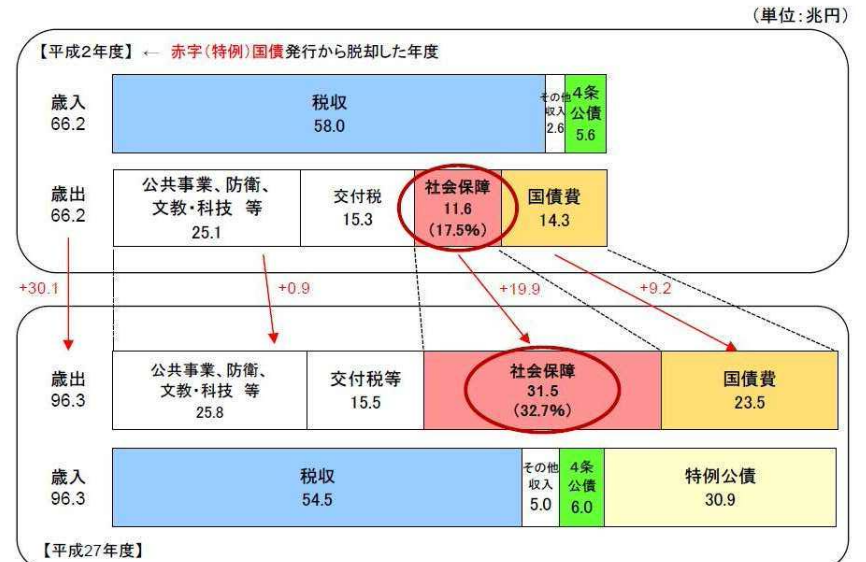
（単位：兆円）

【平成2年度】← 赤字（特例）国債発行から脱却した年度

歳入 66.2

税収 58.0

その他収入 2.6

4条公債 5.6

歳出 66.2

公共事業、防衛、文教・科技 等 25.1

交付税 15.3

社会保障 11.6 (17.5%)

国債費 14.3

+30.1

+0.9

+19.9

+9.2

歳出 96.3

公共事業、防衛、文教・科技 等 25.8

交付税等 15.5

社会保障 31.5 (32.7%)

国債費 23.5

歳入 96.3

税収 54.5

その他収入 5.0

4条公債 6.0

特例公債 30.9

【平成27年度】